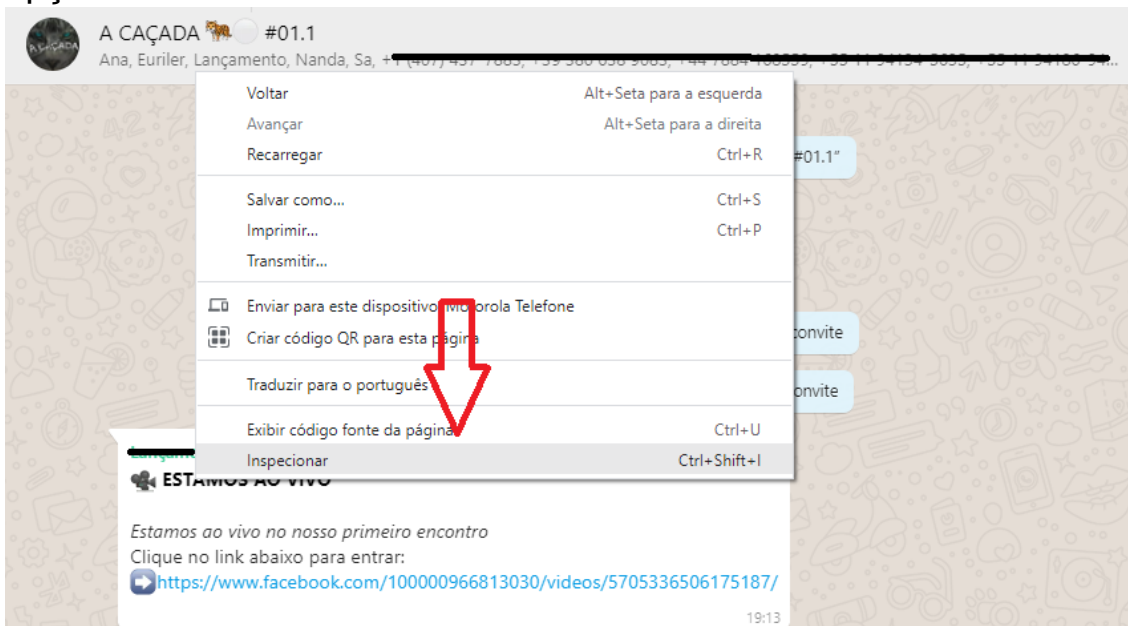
A CAÇADA 🐅⚪ #01.1

Ana, Euriler, Lançamento, Nanda, Sa, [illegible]

Voltar Alt+Seta para a esquerda
Avançar Alt+Seta para a direita
Recarregar Ctrl+R

Salvar como... Ctrl+S
Imprimir... Ctrl+P
Transmitir...

Enviar para este dispositivo: Motorola Telefone
Criar código QR para esta página

Traduzir para o português

Exibir código fonte da página Ctrl+U
Inspecionar Ctrl+Shift+I

#01.1"

convite

convite

🎥 ESTAMOS AO VIVO

Estamos ao vivo no nosso primeiro encontro
Clique no link abaixo para entrar:
➡️https://www.facebook.com/100000966813030/videos/5705336506175187/

19:13